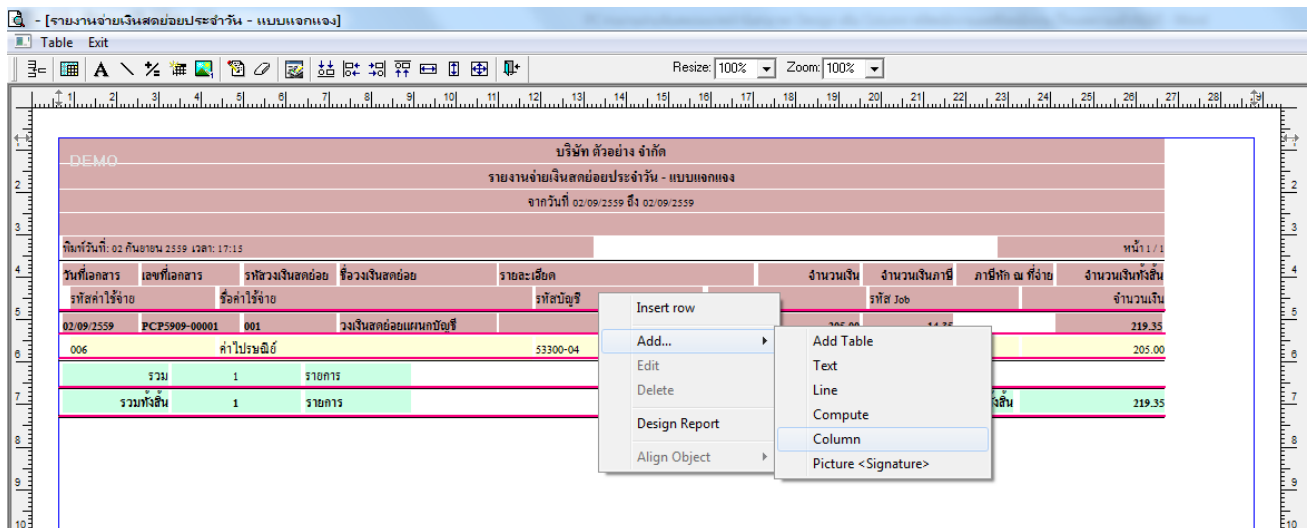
- [รายงานจ่ายเงินสดย่อยประจำวัน - แบบแจกแจง]
Table Exit
Resize: 100% Zoom: 100%

DEMO
บริษัท ตัวอย่าง จำกัด
รายงานจ่ายเงินสดย่อยประจำวัน - แบบแจกแจง
จากวันที่ 02/09/2559 ถึง 02/09/2559

พิมพ์วันที่: 02 กันยายน 2559 เวลา: 17:15
หน้า 1 / 1

วันที่เอกสาร เลขที่เอกสาร รหัสวงเงินสดย่อย ชื่อวงเงินสดย่อย รายละเอียด จำนวนเงิน จำนวนเงินภาษี ภาษีหัก ณ ที่จ่าย จำนวนเงินทั้งสิ้น
รหัสค่าใช้จ่าย ชื่อค่าใช้จ่าย รหัสบัญชี รหัส Job จำนวนเงิน
02/09/2559 PCP5909-00001 001 วงเงินสดย่อยแผนกบัญชี 205.00 14.35 219.35
006 ค่าไปรษณีย์ 53300-04 205.00
รวม 1 รายการ
รวมทั้งสิ้น 1 รายการ ทั้งสิ้น 219.35

Insert row
Add...
Edit
Delete
Design Report
Align Object

Add Table
Text
Line
Compute
Column
Picture <Signature>